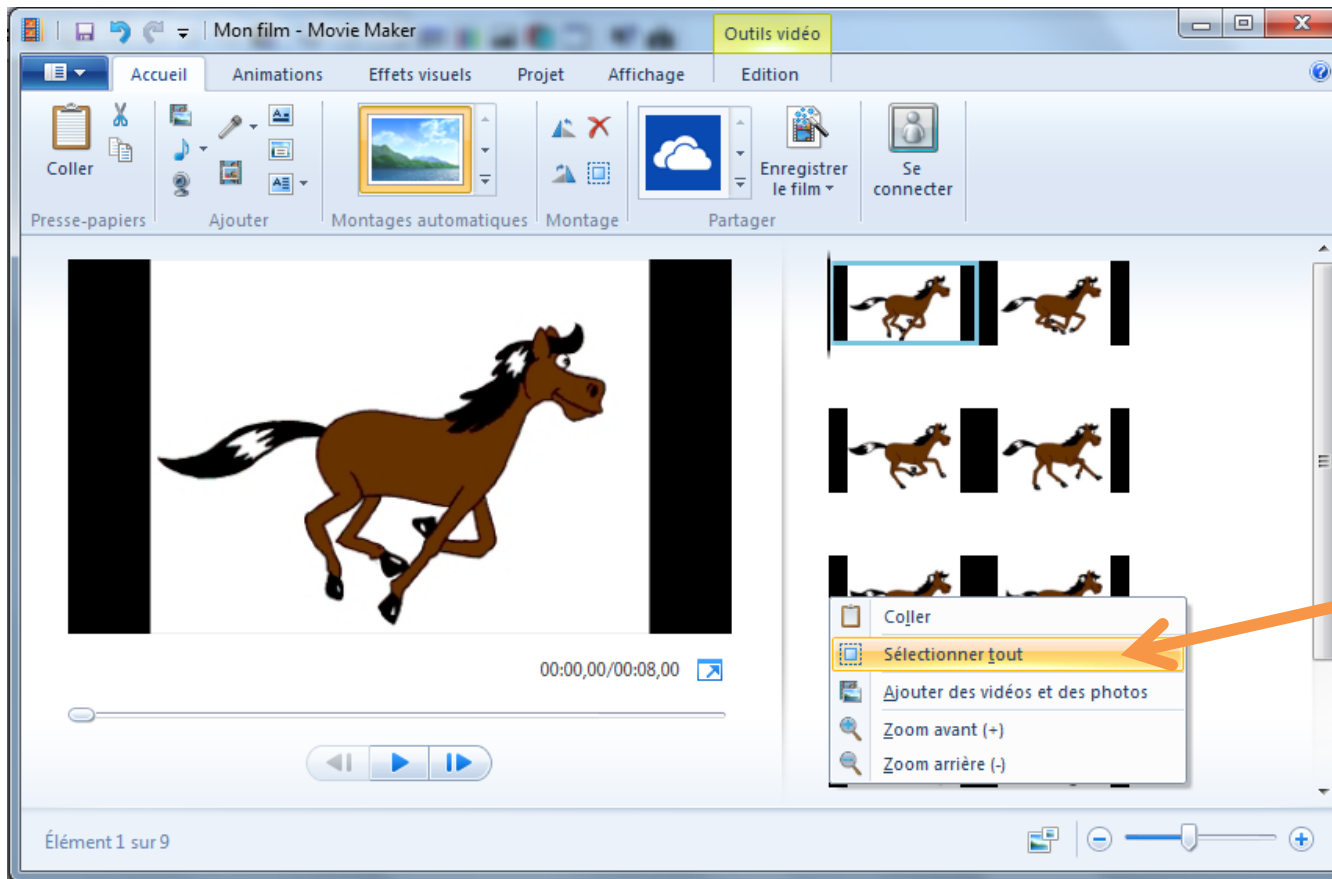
Mon film - Movie Maker

Outils vidéo

Accueil
Animations
Effets visuels
Projet
Affichage
Edition

Coller
Presse-papiers
Ajouter
Montages automatiques
Montage
Enregistrer le film
Se connecter
Partager

00:00,00/00:08,00

Coller
Sélectionner tout
Ajouter des vidéos et des photos
Zoom avant (+)
Zoom arrière (-)

Élément 1 sur 9